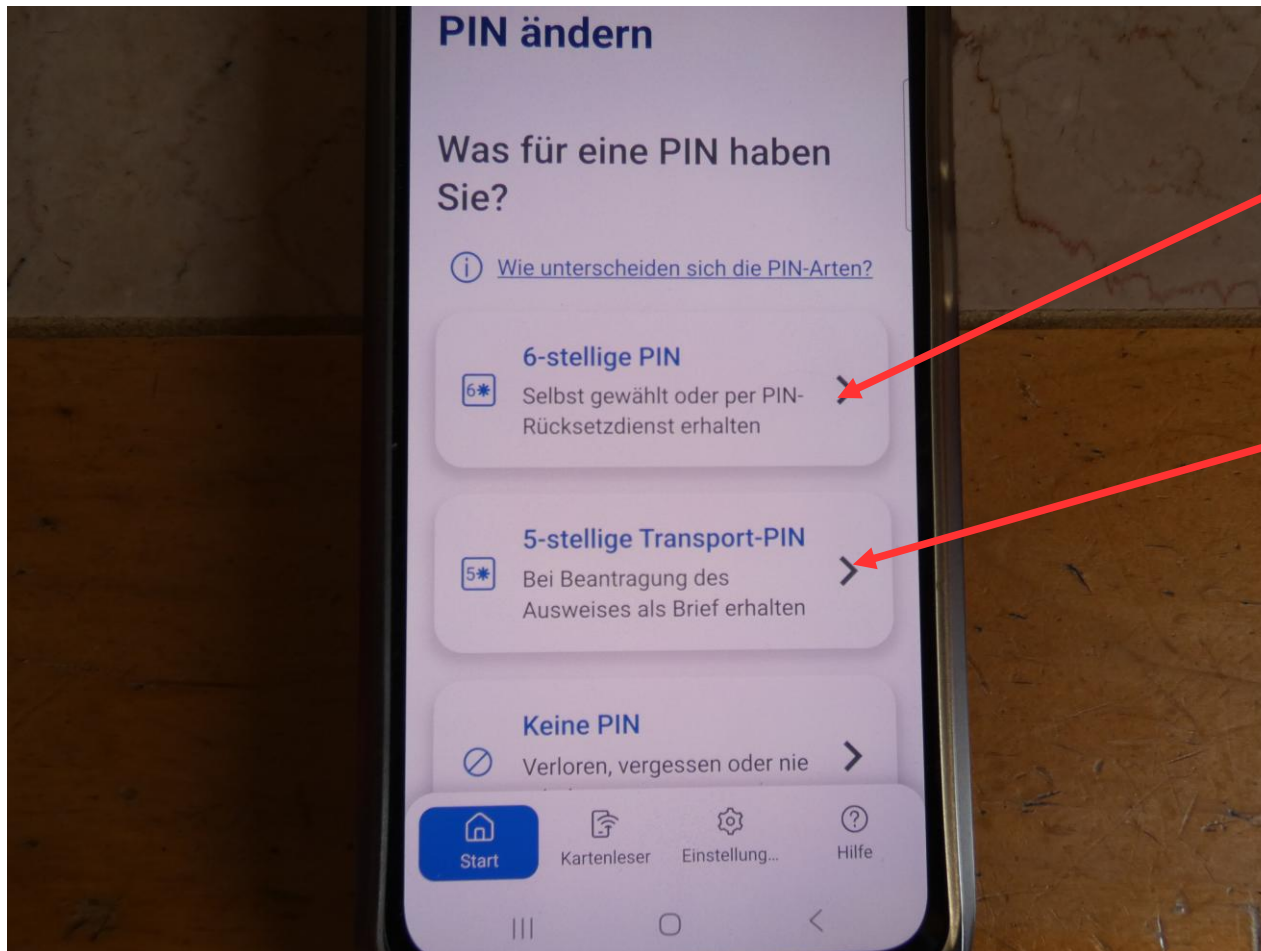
PIN ändern

Was für eine PIN haben Sie?

Wie unterscheiden sich die PIN-Arten?

6-stellige PIN
6✱
Selbst gewählt oder per PIN-Rücksetzdienst erhalten

5-stellige Transport-PIN
5✱
Bei Beantragung des Ausweises als Brief erhalten

Keine PIN
Verloren, vergessen oder nie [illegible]

Start
Kartenleser
Einstellung...
Hilfe